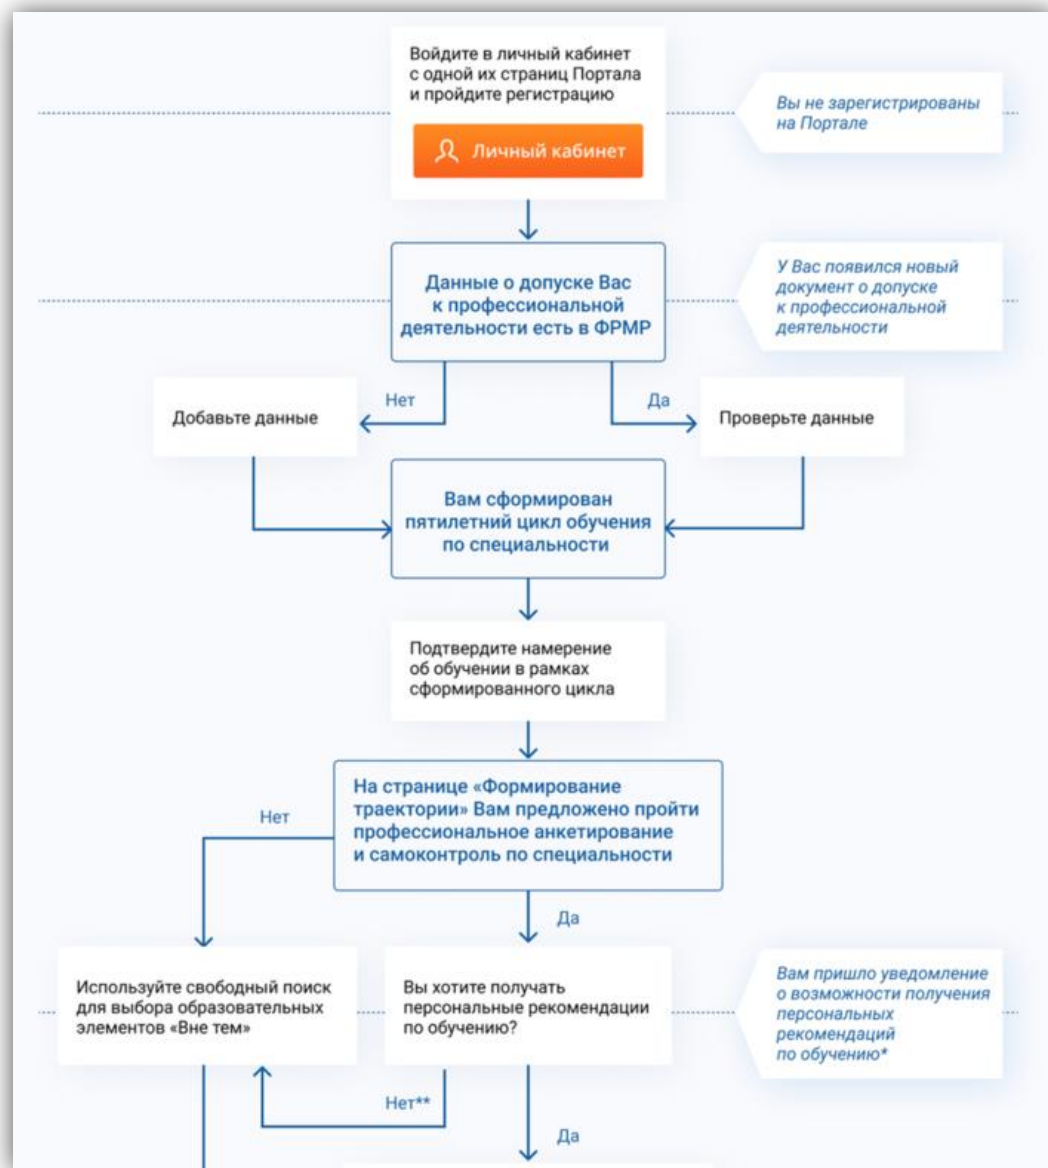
Войдите в личный кабинет с одной их страниц Портала и пройдите регистрацию

Личный кабинет

Вы не зарегистрированы на Портале

Данные о допуске Вас к профессиональной деятельности есть в ФРМР

У Вас появился новый документ о допуске к профессиональной деятельности

Нет

Да

Добавьте данные

Проверьте данные

Вам сформирован пятилетний цикл обучения по специальности

Подтвердите намерение об обучении в рамках сформированного цикла

На странице «Формирование траектории» Вам предложено пройти профессиональное анкетирование и самоконтроль по специальности

Нет

Да

Используйте свободный поиск для выбора образовательных элементов «Вне тем»

Вы хотите получать персональные рекомендации по обучению?

Вам пришло уведомление о возможности получения персональных рекомендаций по обучению*

Нет**

Да